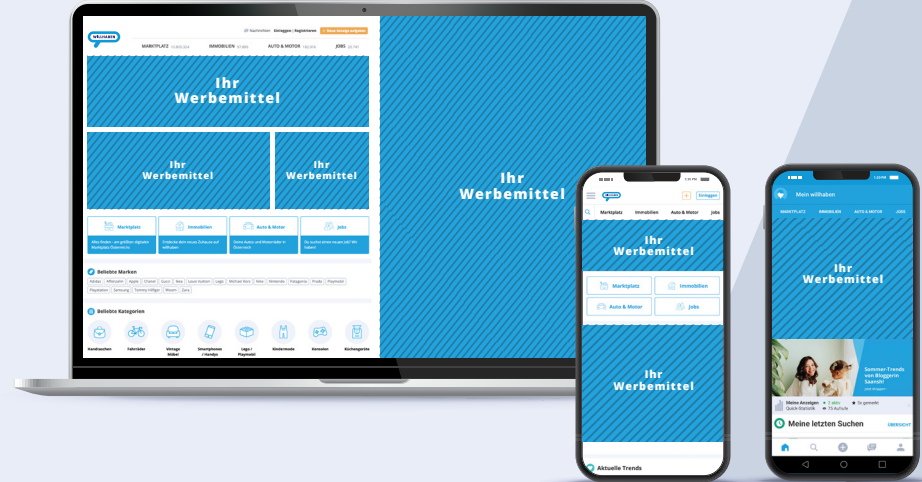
willhaben

Nachrichten Einloggen | Registrieren + Neue Anzeige aufgeben

MARKTPLATZ IMMOBILIEN AUTO & MOTOR JOBS

Ihr Werbemittel

Ihr Werbemittel

Ihr Werbemittel

Marktplatz Immobilien Auto & Motor Jobs

Beliebte Marken

Beliebte Kategorien

Handtaschen Fahrräder Vintage Möbel Smartphones / Handys Lego / Playmobil Kindermode Konsolen Küchengeräte

Ihr Werbemittel

willhaben Einloggen

Marktplatz Immobilien Auto & Motor Jobs

Ihr Werbemittel

Marktplatz Immobilien

Auto & Motor Jobs

Ihr Werbemittel

Aktuelle Trends

Mein willhaben

MARKTPLATZ IMMOBILIEN AUTO & MOTOR JOBS

Ihr Werbemittel

Sommer-Trends von Bloggerin Saarah!

Meine Anzeigen

Meine letzten Suchen ÜBERSICHT